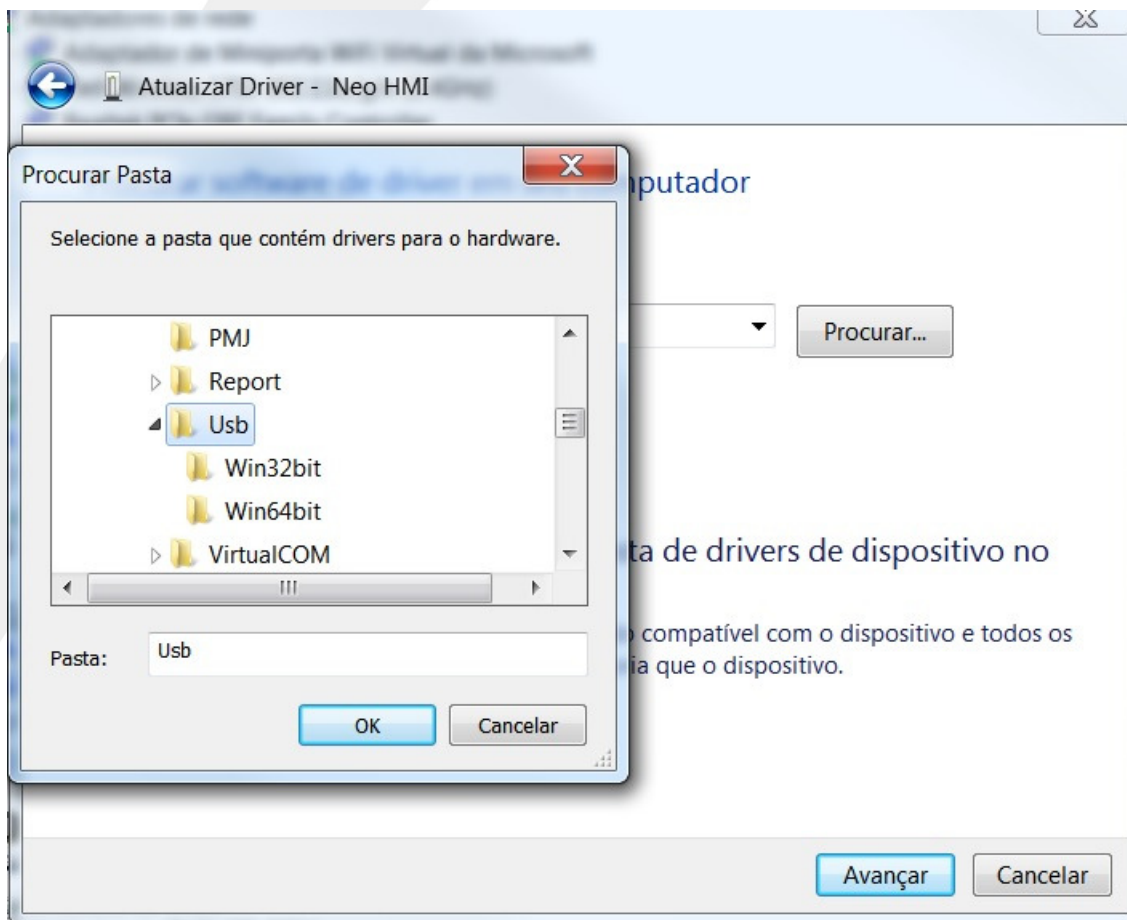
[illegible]
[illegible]
Atualizar Driver - Neo HMI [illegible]
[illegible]

Procurar Pasta

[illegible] putador

Selecione a pasta que contém drivers para o hardware.

PMJ
Report
Usb
Win32bit
Win64bit
VirtualCOM

Procurar...

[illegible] ta de drivers de dispositivo no

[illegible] compatível com o dispositivo e todos os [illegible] a que o dispositivo.

Pasta: Usb

OK
Cancelar

Avançar
Cancelar